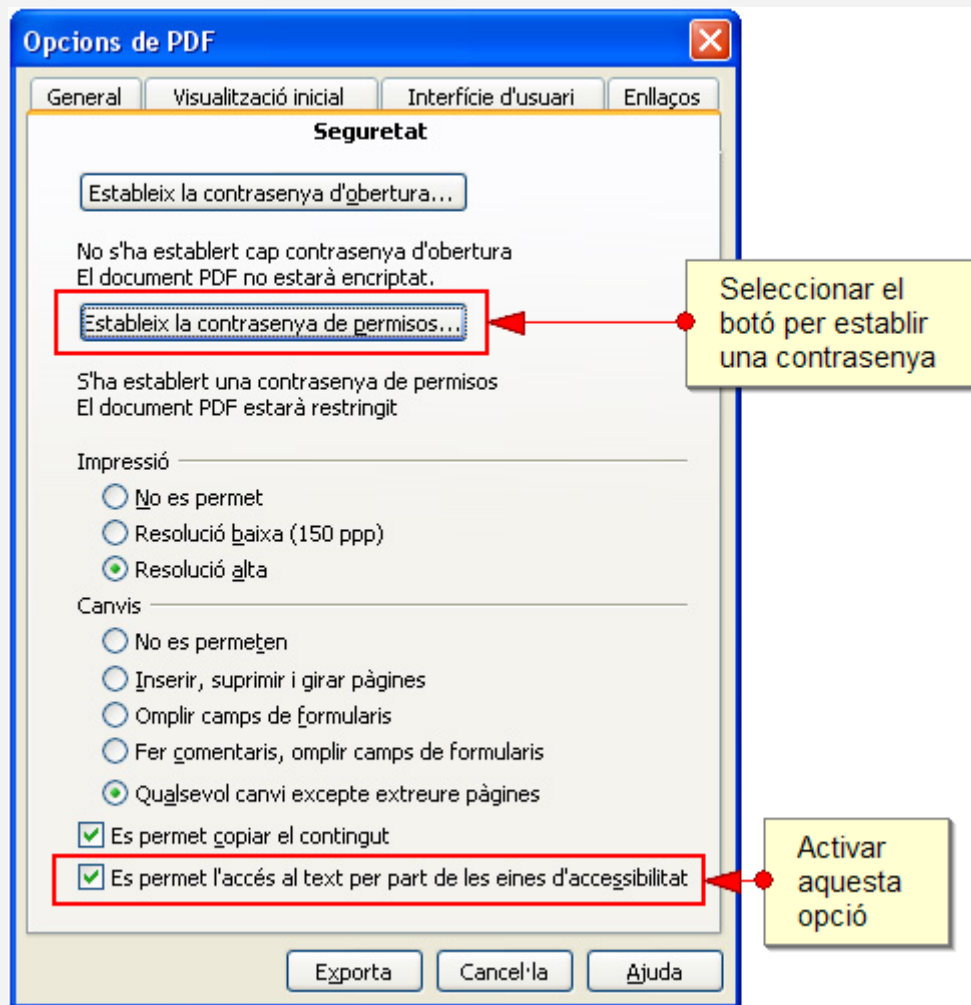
Opcions de PDF

General | Visualització inicial | Interfície d'usuari | Enllaços

Seguretat

Estableix la contrasenya d'obertura...

No s'ha establert cap contrasenya d'obertura
El document PDF no estarà encriptat.

Estableix la contrasenya de permisos...

Seleccionar el botó per establir una contrasenya

S'ha establert una contrasenya de permisos
El document PDF estarà restringit

Impressió

No es permet

Resolució baixa (150 ppp)

Resolució alta

Canvis

No es permeten

Inserir, suprimir i girar pàgines

Omplir camps de formularis

Fer comentaris, omplir camps de formularis

Qualsevol canvi excepte extreure pàgines

Es permet copiar el contingut

Es permet l'accés al text per part de les eines d'accessibilitat

Activar aquesta opció

Exporta | Cancel·la | Ajuda